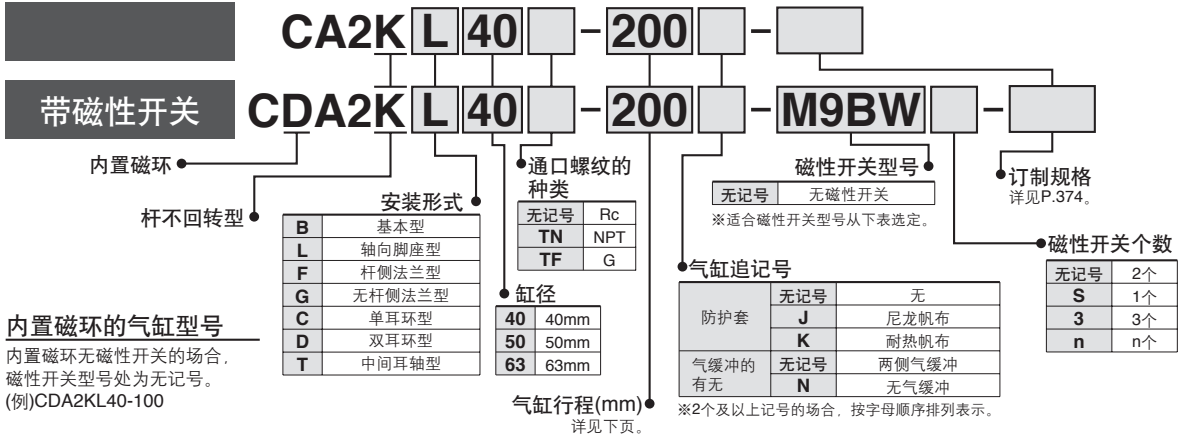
CA2K L 40 - 200 -

带磁性开关 CDA2K L 40 - 200 - M9BW -

内置磁环

杆不回转型

安装形式

| B | 基本型 |
|---|---|
| L | 轴向脚座型 |
| F | 杆侧法兰型 |
| G | 无杆侧法兰型 |
| C | 单耳环型 |
| D | 双耳环型 |
| T | 中间耳轴型 |

通口螺纹的种类

| 无记号 | Rc |
|---|---|
| TN | NPT |
| TF | G |

缸径

| 40 | 40mm |
|---|---|
| 50 | 50mm |
| 63 | 63mm |

气缸行程(mm)
详见下页。

磁性开关型号

| 无记号 | 无磁性开关 |
|---|---|

※适合磁性开关型号从下表选定。

订制规格
详见P.374。

磁性开关个数

| 无记号 | 2个 |
|---|---|
| S | 1个 |
| 3 | 3个 |
| n | n个 |

气缸追记号

| 防护套 | 无记号 | 无 |
|---|---|---|
| | J | 尼龙帆布 |
| | K | 耐热帆布 |
| 气缓冲的有无 | 无记号 | 两侧气缓冲 |
| | N | 无气缓冲 |

※2个及以上记号的场合，按字母顺序排列表示。

内置磁环的气缸型号
内置磁环无磁性开关的场合，磁性开关型号处为无记号。
(例)CDA2KL40-100